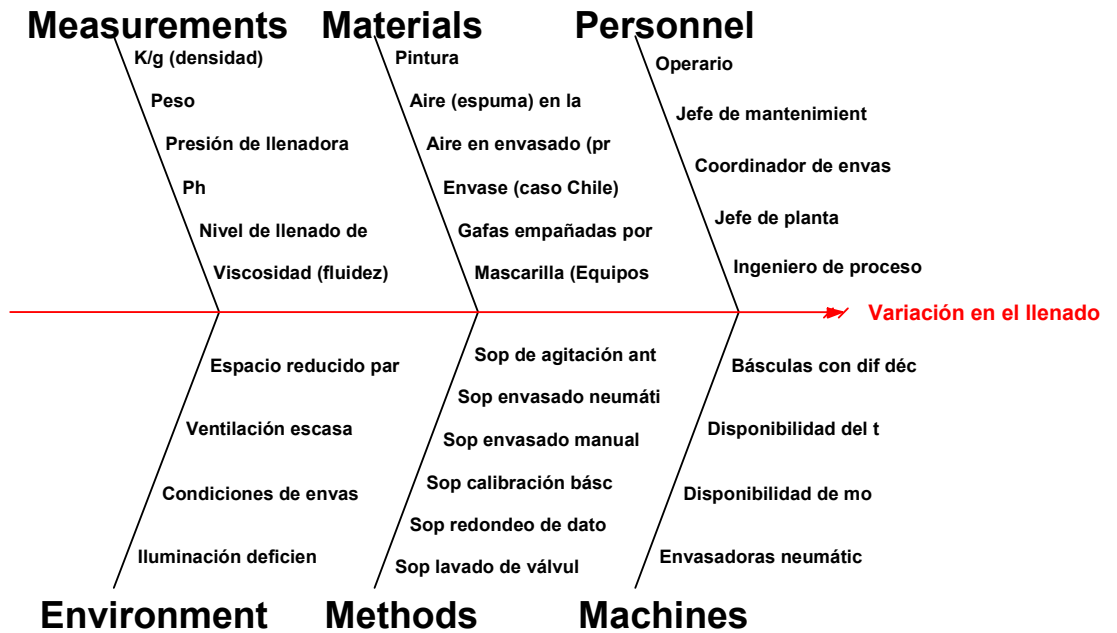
Measurements
K/g (densidad)
Peso
Presión de llenadora
Ph
Nivel de llenado de
Viscosidad (fluidez)

Materials
Pintura
Aire (espuma) en la
Aire en envasado (pr
Envase (caso Chile)
Gafas empañadas por
Mascarilla (Equipos

Personnel
Operario
Jefe de mantenimient
Coordinador de envas
Jefe de planta
Ingeniero de proceso

Variación en el llenado

Espacio reducido par
Ventilación escasa
Condiciones de envas
Iluminación deficien
Environment

Sop de agitación ant
Sop envasado neumáti
Sop envasado manual
Sop calibración básc
Sop redondeo de dato
Sop lavado de válvul
Methods

Básculas con dif déc
Disponibilidad del t
Disponibilidad de mo
Envasadoras neumátic
Machines